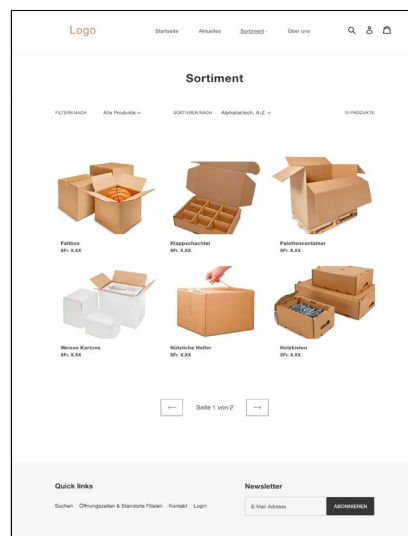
Logo

Startseite Aktuelles Sortiment Über uns

Sortiment

FILTERN NACH Alle Produkte

SORTIEREN NACH Alphabetisch, A-Z

10 PRODUKTE

Faltbox
SFr. X.XX

Klappschachtel
SFr. X.XX

Palettencontainer
SFr. X.XX

Weisse Kartons
SFr. X.XX

Nützliche Helfer
SFr. X.XX

Holzkisten
SFr. X.XX

Seite 1 von 2

Quick links

Suchen Öffnungszeiten & Standorte Filialen Kontakt Login

Newsletter

E-Mail-Adresse

ABONNIEREN